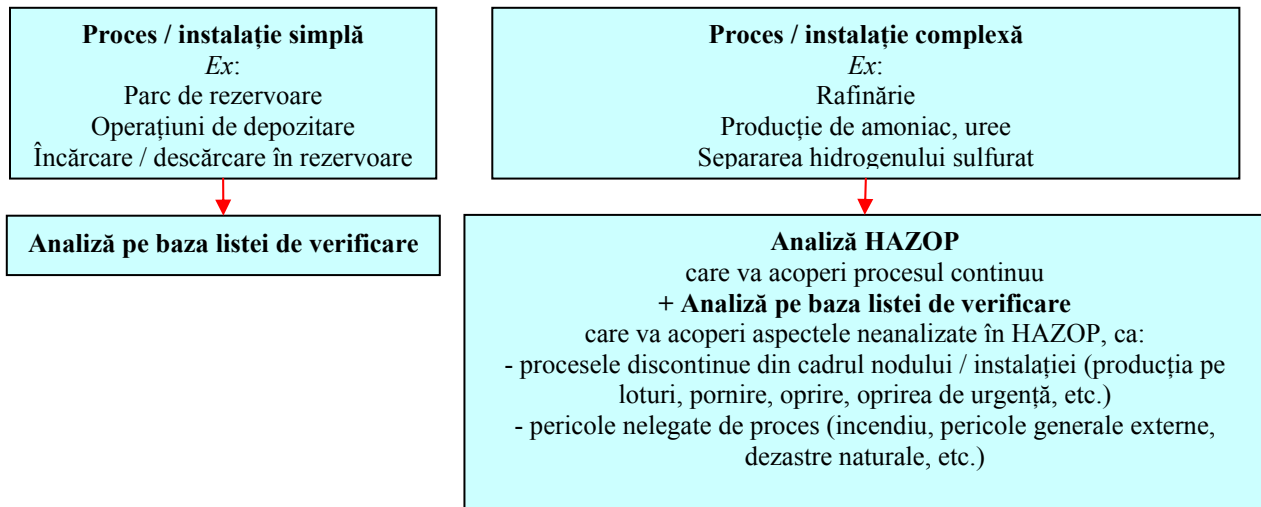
**Proces / instalație simplă**
*Ex*:
Parc de rezervoare
Operațiuni de depozitare
Încărcare / descărcare în rezervoare

**Analiză pe baza listei de verificare**

**Proces / instalație complexă**
*Ex*:
Rafinărie
Producție de amoniac, uree
Separarea hidrogenului sulfurat

**Analiză HAZOP**
care va acoperi procesul continuu
**+ Analiză pe baza listei de verificare**
care va acoperi aspectele neanalizate în HAZOP, ca:
- procesele discontinue din cadrul nodului / instalației (producția pe loturi, pornire, oprire, oprirea de urgență, etc.)
- pericole nelegate de proces (incendiu, pericole generale externe, dezastre naturale, etc.)